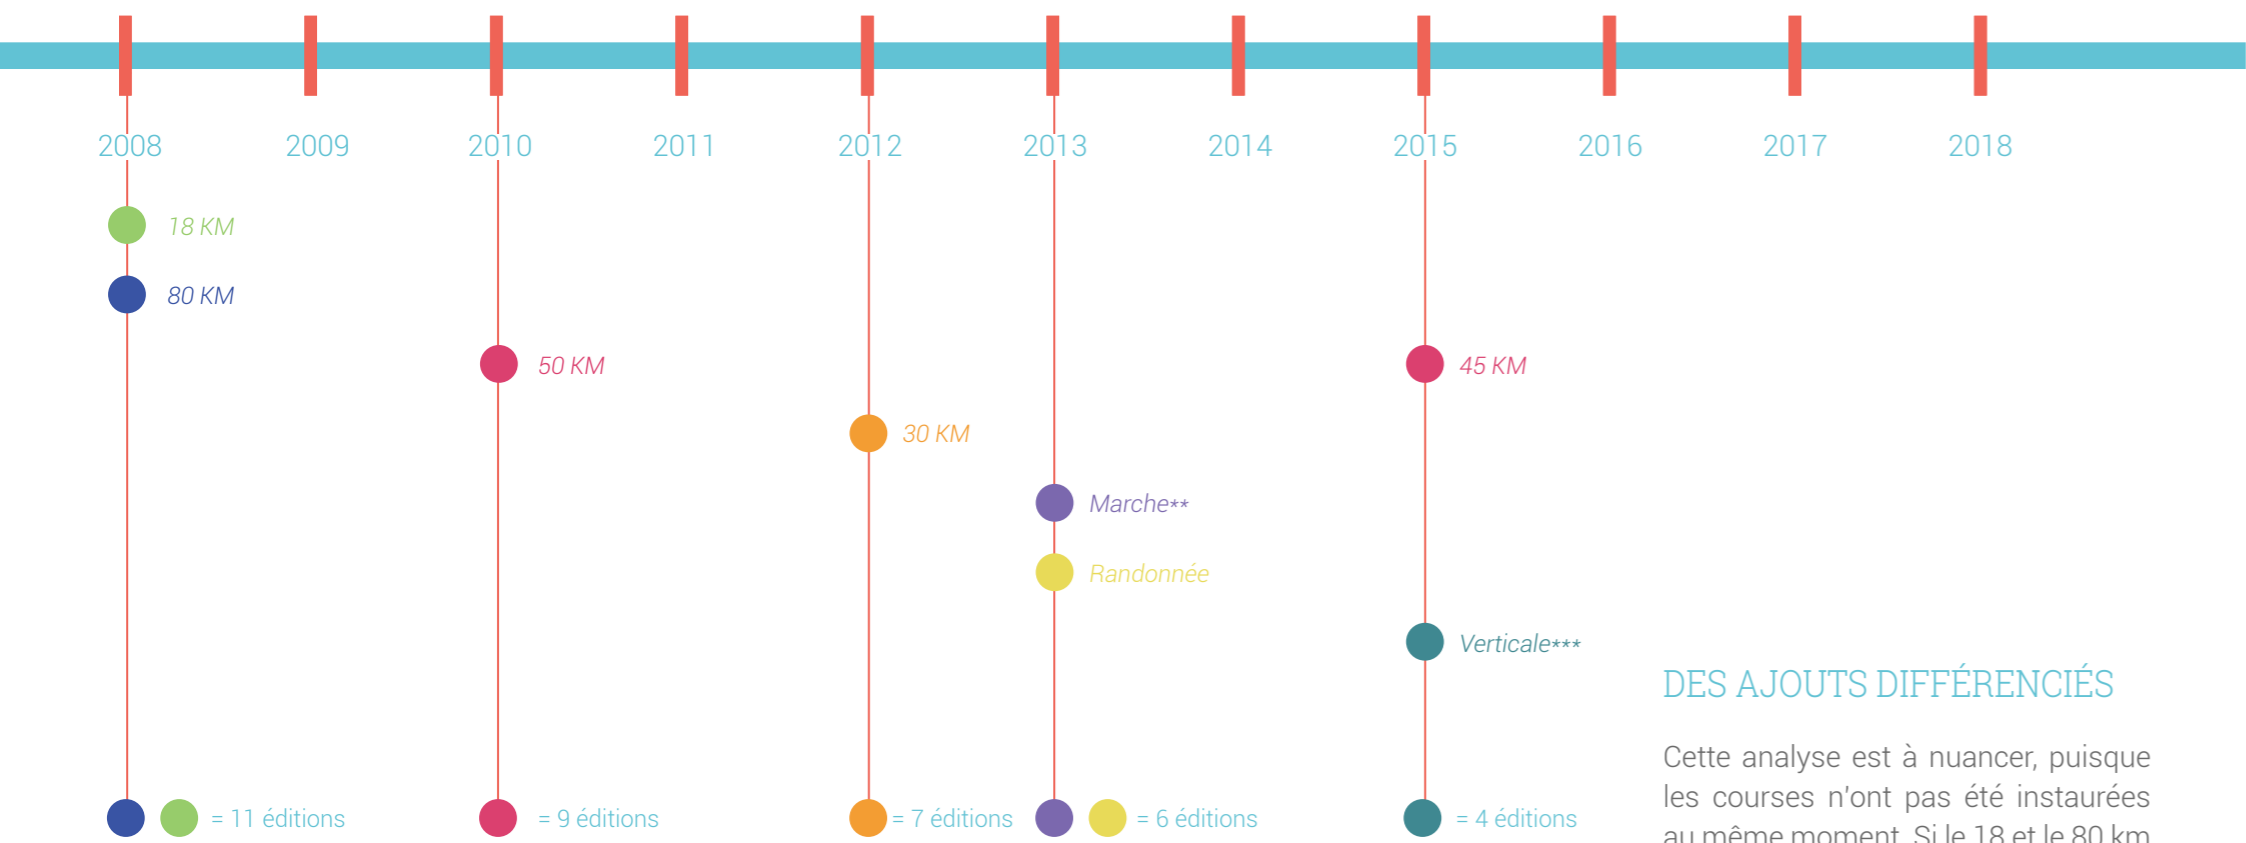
2008 2009 2010 2011 2012 2013 2014 2015 2016 2017 2018

18 KM

80 KM

50 KM

45 KM

30 KM

Marche**

Randonnée

Verticale***

DES AJOUTS DIFFÉRENCIÉS

Cette analyse est à nuancer, puisque les courses n'ont pas été instaurées au même moment. Si le 18 et le 80 km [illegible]

= 11 éditions

= 9 éditions

= 7 éditions

= 6 éditions

= 4 éditions